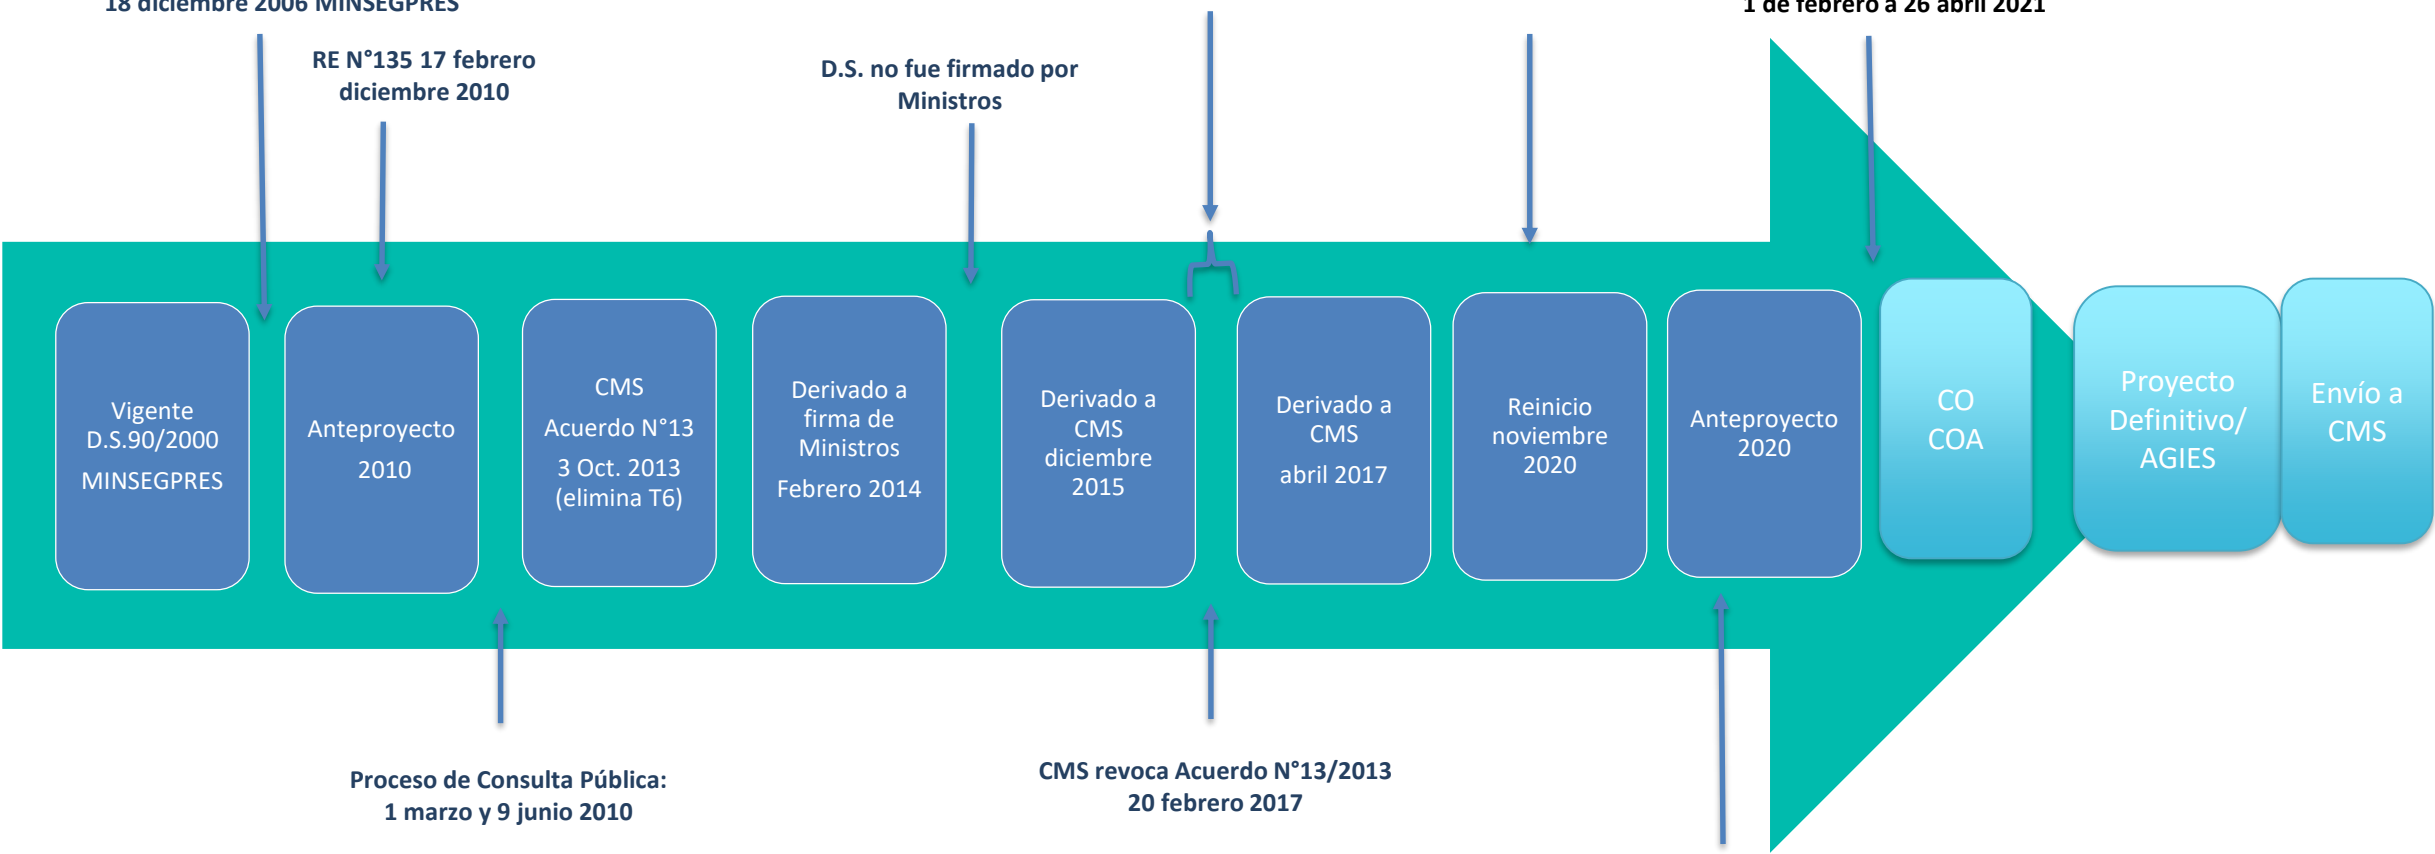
18 diciembre 2006 MINSEGPRES

RE N°135 17 febrero diciembre 2010

D.S. no fue firmado por Ministros

1 de febrero a 26 abril 2021

Vigente D.S.90/2000 MINSEGPRES

Anteproyecto 2010

CMS Acuerdo N°13 3 Oct. 2013 (elimina T6)

Derivado a firma de Ministros Febrero 2014

Derivado a CMS diciembre 2015

Derivado a CMS abril 2017

Reinicio noviembre 2020

Anteproyecto 2020

CO COA

Proyecto Definitivo/ AGIES

Envío a CMS

Proceso de Consulta Pública: 1 marzo y 9 junio 2010

CMS revoca Acuerdo N°13/2013 20 febrero 2017